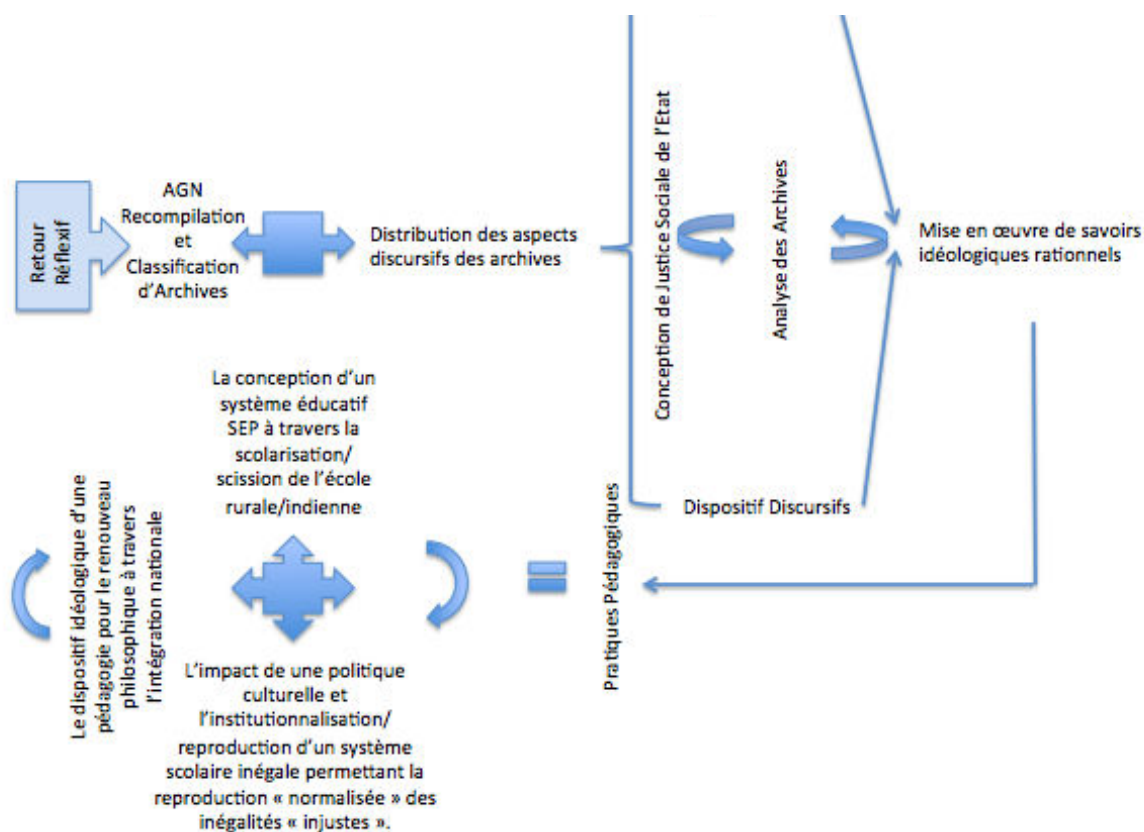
Retour Réflexif

AGN Recompilation et Classification d'Archives

Distribution des aspects discursifs des archives

Conception de Justice Sociale de l'Etat

Analyse des Archives

Mise en œuvre de savoirs idéologiques rationnels

Dispositif Discursifs

La conception d'un système éducatif SEP à travers la scolarisation/ scission de l'école rurale/indienne

Le dispositif idéologique d'une pédagogie pour le renouveau philosophique à travers l'intégration nationale

L'impact de une politique culturelle et l'institutionnalisation/ reproduction d'un système scolaire inégale permettant la reproduction « normalisée » des inégalités « injustes ».

Pratiques Pédagogiques